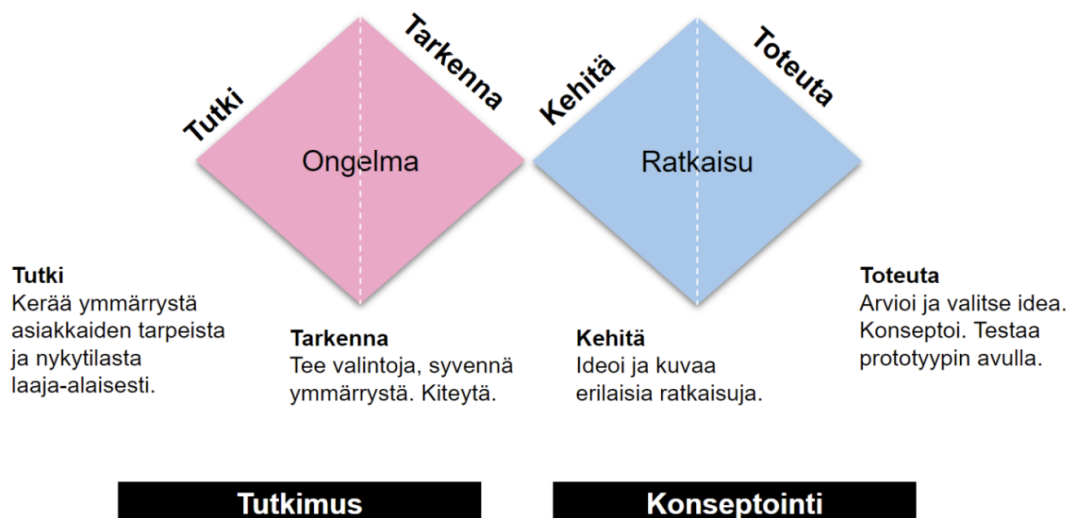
Tutki

Tarkenna

Kehitä

Toteuta

Ongelma

Ratkaisu

**Tutki**
Kerää ymmärrystä asiakkaiden tarpeista ja nykytilasta laaja-alaisesti.

**Tarkenna**
Tee valintoja, syvennä ymmärrystä. Kiteytä.

**Kehitä**
Ideoi ja kuvaa erilaisia ratkaisuja.

**Toteuta**
Arvioi ja valitse idea. Konseptoi. Testaa prototyypin avulla.

Tutkimus

Konseptointi